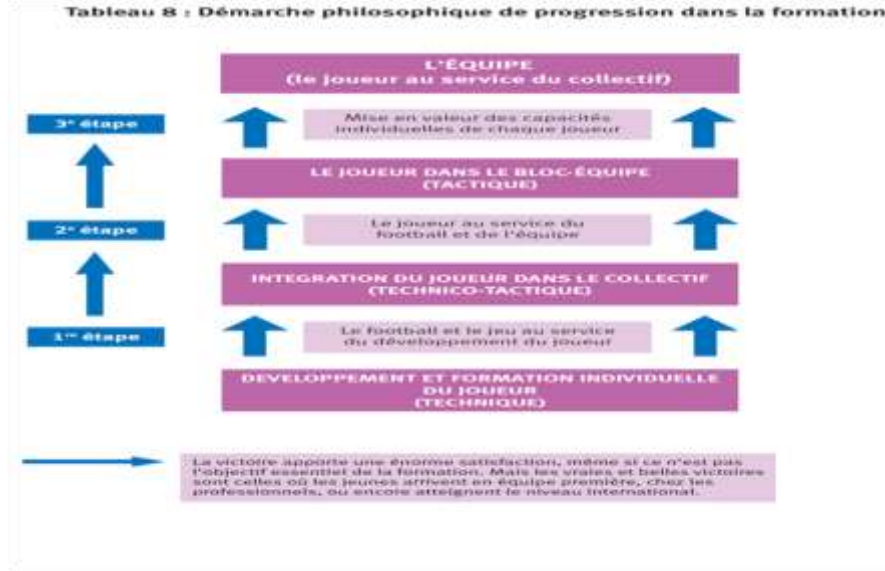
Tableau 8 : Démarche philosophique de progression dans la formation

L'ÉQUIPE
(le joueur au service du collectif)

3e étape

Mise en valeur des capacités individuelles de chaque joueur

LE JOUEUR DANS LE BLOC-ÉQUIPE
(TACTIQUE)

2e étape

Le joueur au service du football et de l'équipe

INTEGRATION DU JOUEUR DANS LE COLLECTIF
(TECHNICO-TACTIQUE)

1re étape

Le football et le jeu au service du développement du joueur

DEVELOPPEMENT ET FORMATION INDIVIDUELLE DU JOUEUR
(TECHNIQUE)

La victoire apporte une énorme satisfaction, même si ce n'est pas l'objectif essentiel de la formation. Mais les vraies et belles victoires sont celles où les jeunes arrivent en équipe première, chez les professionnels, ou encore atteignent le niveau international.